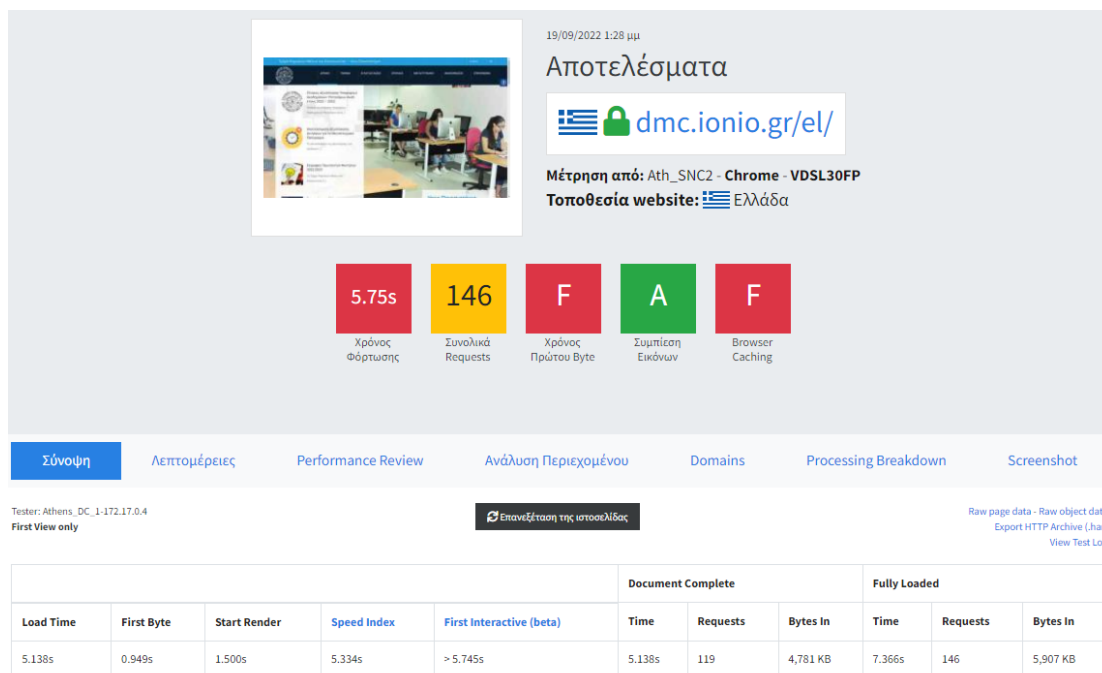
19/09/2022 1:28 μμ

Αποτελέσματα

dmc.ionio.gr/el/

Μέτρηση από: Ath_SNC2 - Chrome - VDSL30FP
Τοποθεσία website: Ελλάδα

5.75s
Χρόνος Φόρτωσης

146
Συνολικά Requests

F
Χρόνος Πρώτου Byte

A
Συμπίεση Εικόνων

F
Browser Caching

Σύνοψη | Λεπτομέρειες | Performance Review | Ανάλυση Περιεχομένου | Domains | Processing Breakdown | Screenshot

Tester: Athens_DC_1-172.17.0.4
First View only

Επανεξέταση της ιστοσελίδας

Raw page data - Raw object dat
Export HTTP Archive (.ha
View Test Lo

| | | | | | Document Complete | | | Fully Loaded | | |
|---|---|---|---|---|---|---|---|---|---|---|
| Load Time | First Byte | Start Render | Speed Index | First Interactive (beta) | Time | Requests | Bytes In | Time | Requests | Bytes In |
| 5.138s | 0.949s | 1.500s | 5.334s | > 5.745s | 5.138s | 119 | 4,781 KB | 7.366s | 146 | 5,907 KB |